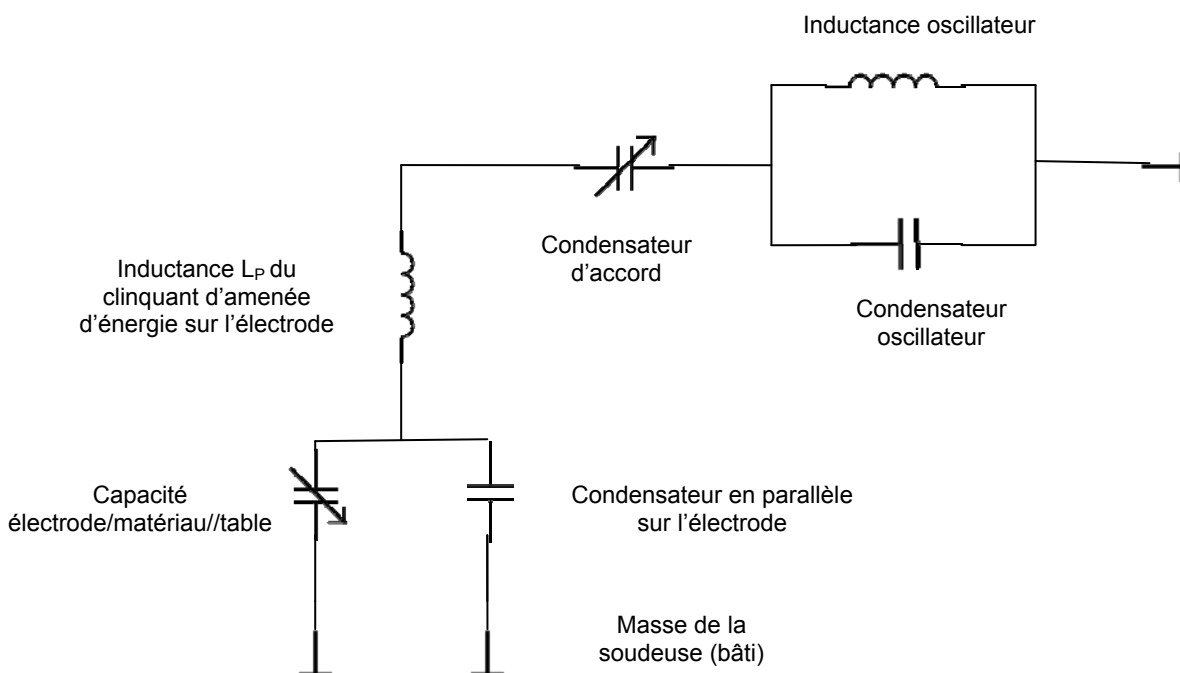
Inductance oscillateur

Condensateur d'accord

Condensateur oscillateur

Inductance $L_P$ du clinquant d'amenée d'énergie sur l'électrode

Capacité électrode/matériau//table

Condensateur en parallèle sur l'électrode

Masse de la soudeuse (bâti)